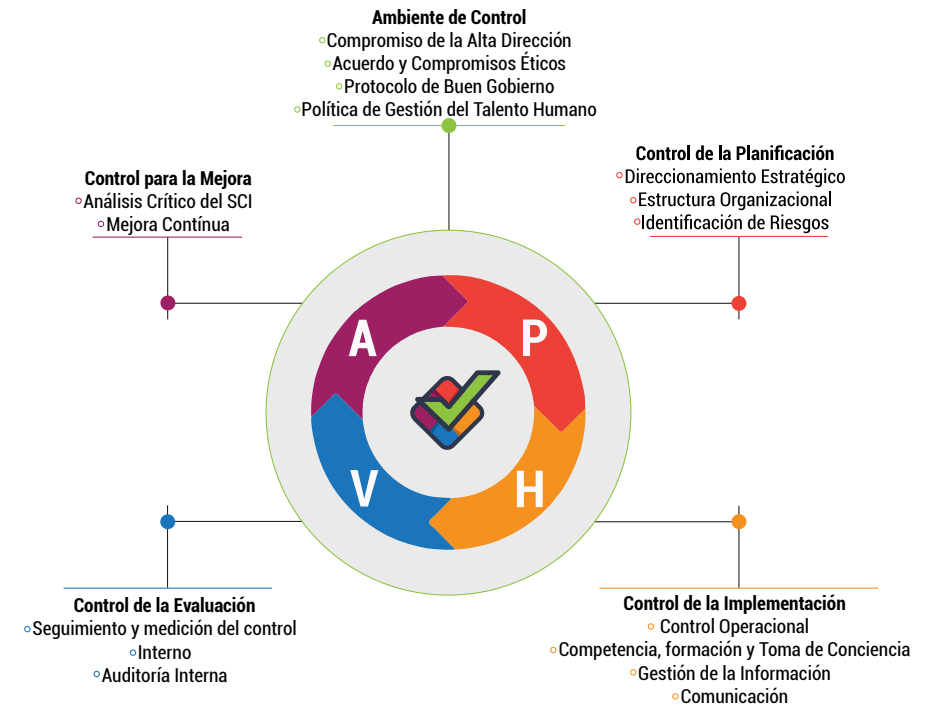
Ambiente de Control
◦Compromiso de la Alta Dirección
◦Acuerdo y Compromisos Éticos
◦Protocolo de Buen Gobierno
◦Política de Gestión del Talento Humano

Control para la Mejora
◦Análisis Crítico del SCI
◦Mejora Contínua

Control de la Planificación
◦Direccionamiento Estratégico
◦Estructura Organizacional
◦Identificación de Riesgos

A
P
V
H

Control de la Evaluación
◦Seguimiento y medición del control
◦Interno
◦Auditoría Interna

Control de la Implementación
◦ Control Operacional
◦Competencia, formación y Toma de Conciencia
◦Gestión de la Información
◦Comunicación